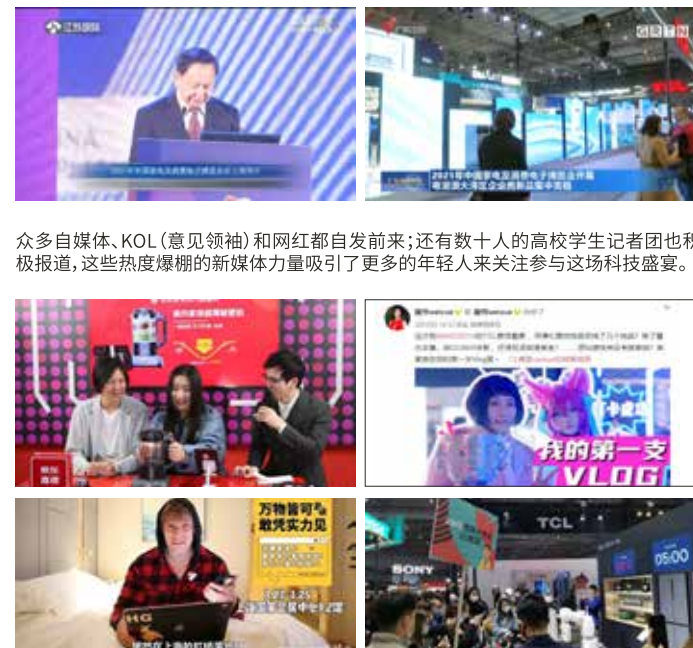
江苏国际

CGTN

2021年中国家电及消费电子博览会开幕 家电消费电子博览会上海举行

众多自媒体、KOL（意见领袖）和网红都自发前来；还有数十人的高校学生记者团也积极报道，这些热度爆棚的新媒体力量吸引了更多的年轻人来关注参与这场科技盛宴。

我的第一支VLOG

万物皆可 敢凭实力见

TCL

SONY

05:00